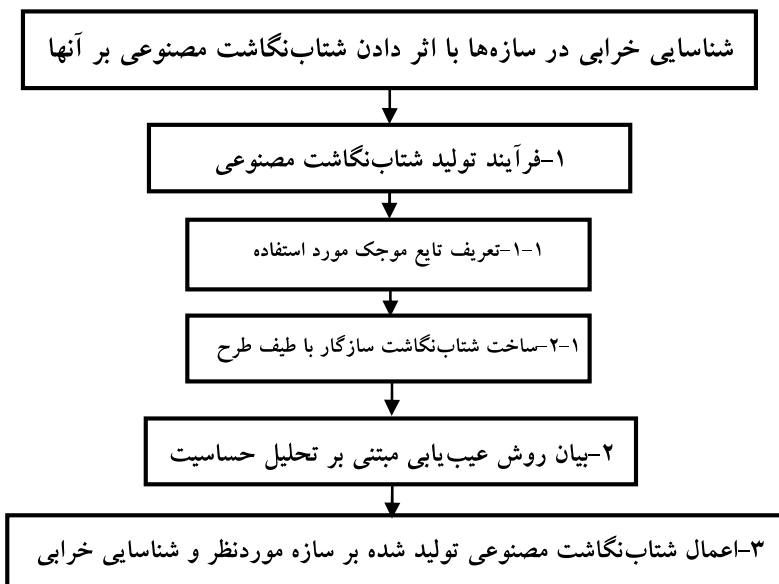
شناسایی خرابی در سازه‌ها با اثر دادن شتاب‌نگاشت مصنوعی بر آنها

۱-فرآیند تولید شتاب‌نگاشت مصنوعی

۱-۱-تعریف تابع موجک مورد استفاده

۱-۲-ساخت شتاب‌نگاشت سازگار با طیف طرح

۲-بیان روش عیب‌یابی مبتنی بر تحلیل حساسیت

۳-اعمال شتاب‌نگاشت مصنوعی تولید شده بر سازه موردنظر و شناسایی خرابی